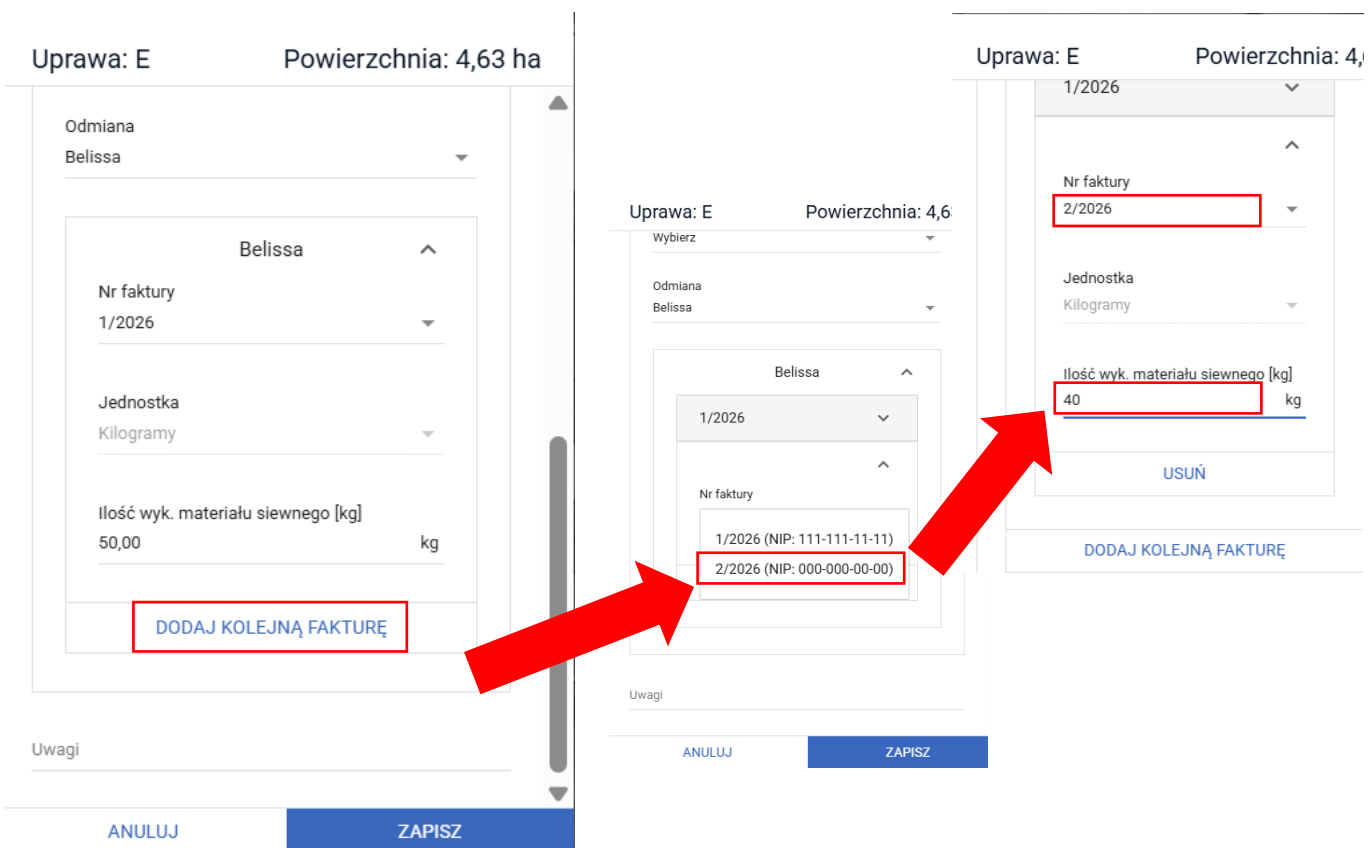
Uprawa: E Powierzchnia: 4,63 ha

Odmiana
Belissa

Belissa

Nr faktury
1/2026

Jednostka
Kilogramy

Ilość wyk. materiału siewnego [kg]
50,00 kg

DODAJ KOLEJNĄ FAKTURĘ

Uwagi

ANULUJ ZAPISZ

Uprawa: E Powierzchnia: 4,6

Wybierz

Odmiana
Belissa

Belissa

1/2026

Nr faktury

1/2026 (NIP: 111-111-11-11)
2/2026 (NIP: 000-000-00-00)

Uwagi

ANULUJ ZAPISZ

Uprawa: E Powierzchnia: 4,6

1/2026

Nr faktury
2/2026

Jednostka
Kilogramy

Ilość wyk. materiału siewnego [kg]
40 kg

USUŃ

DODAJ KOLEJNĄ FAKTURĘ